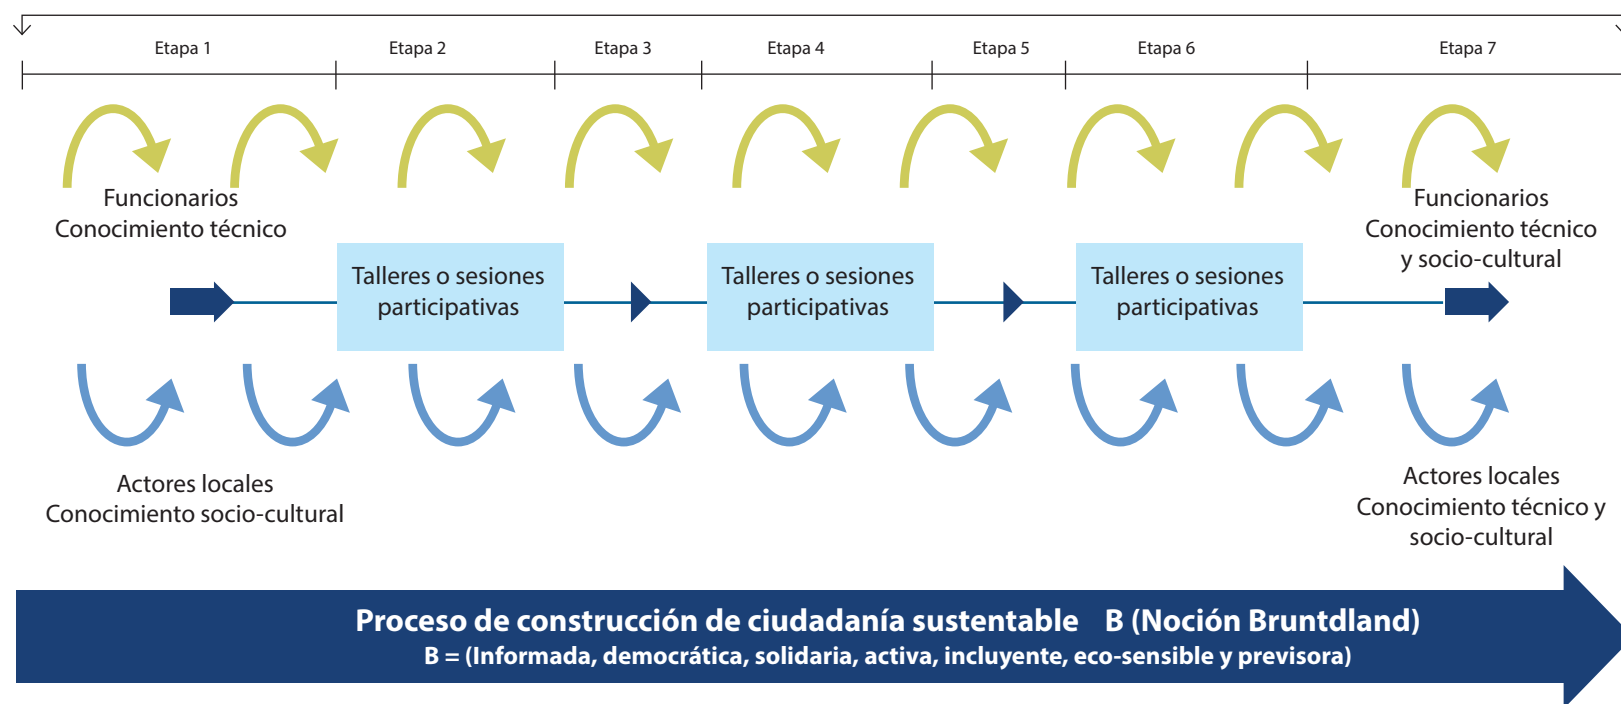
Etapa 1 Etapa 2 Etapa 3 Etapa 4 Etapa 5 Etapa 6 Etapa 7

Funcionarios
Conocimiento técnico

Talleres o sesiones participativas

Talleres o sesiones participativas

Talleres o sesiones participativas

Funcionarios
Conocimiento técnico y socio-cultural

Actores locales
Conocimiento socio-cultural

Actores locales
Conocimiento técnico y socio-cultural

Proceso de construcción de ciudadanía sustentable B (Noción Bruntdland)
B = (Informada, democrática, solidaria, activa, incluyente, eco-sensible y previsora)